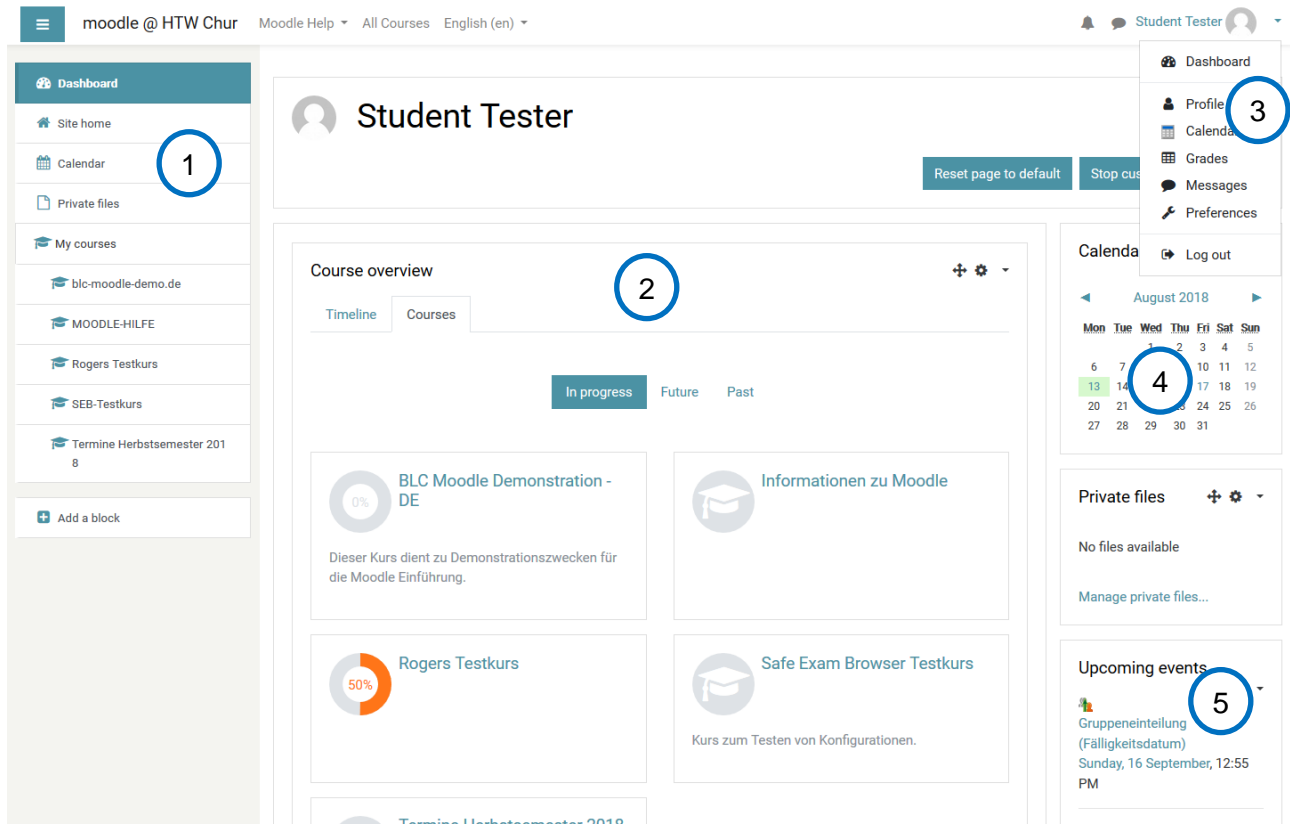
moodle @ HTW Chur Moodle Help English (en) All Courses

Student Tester

Dashboard
Profile
Calendar
Grades
Messages
Preferences
Log out

3

Dashboard
Site home
Calendar
Private files
My courses
blc-moodle-demo.de
MOODLE-HILFE
Rogers Testkurs
SEB-Testkurs
Termine Herbstsemester 2018

1

Add a block

Student Tester

Reset page to default
Stop cus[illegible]

Course overview

2

Timeline
Courses

In progress
Future
Past

0%
BLC Moodle Demonstration - DE
Dieser Kurs dient zu Demonstrationszwecken für die Moodle Einführung.

Informationen zu Moodle

50%
Rogers Testkurs

Safe Exam Browser Testkurs
Kurs zum Testen von Konfigurationen.

Termine Herbstsemester 2018

Calenda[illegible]

August 2018

| Mon | Tue | Wed | Thu | Fri | Sat | Sun |
|---|---|---|---|---|---|---|
| | | 1 | 2 | 3 | 4 | 5 |
| 6 | 7 | | | 10 | 11 | 12 |
| 13 | 14 | | | 17 | 18 | 19 |
| 20 | 21 | | | 24 | 25 | 26 |
| 27 | 28 | 29 | 30 | 31 | | |

4

Private files
No files available
Manage private files...

Upcoming events

5

Gruppeneinteilung (Fälligkeitsdatum)
Sunday, 16 September, 12:55 PM